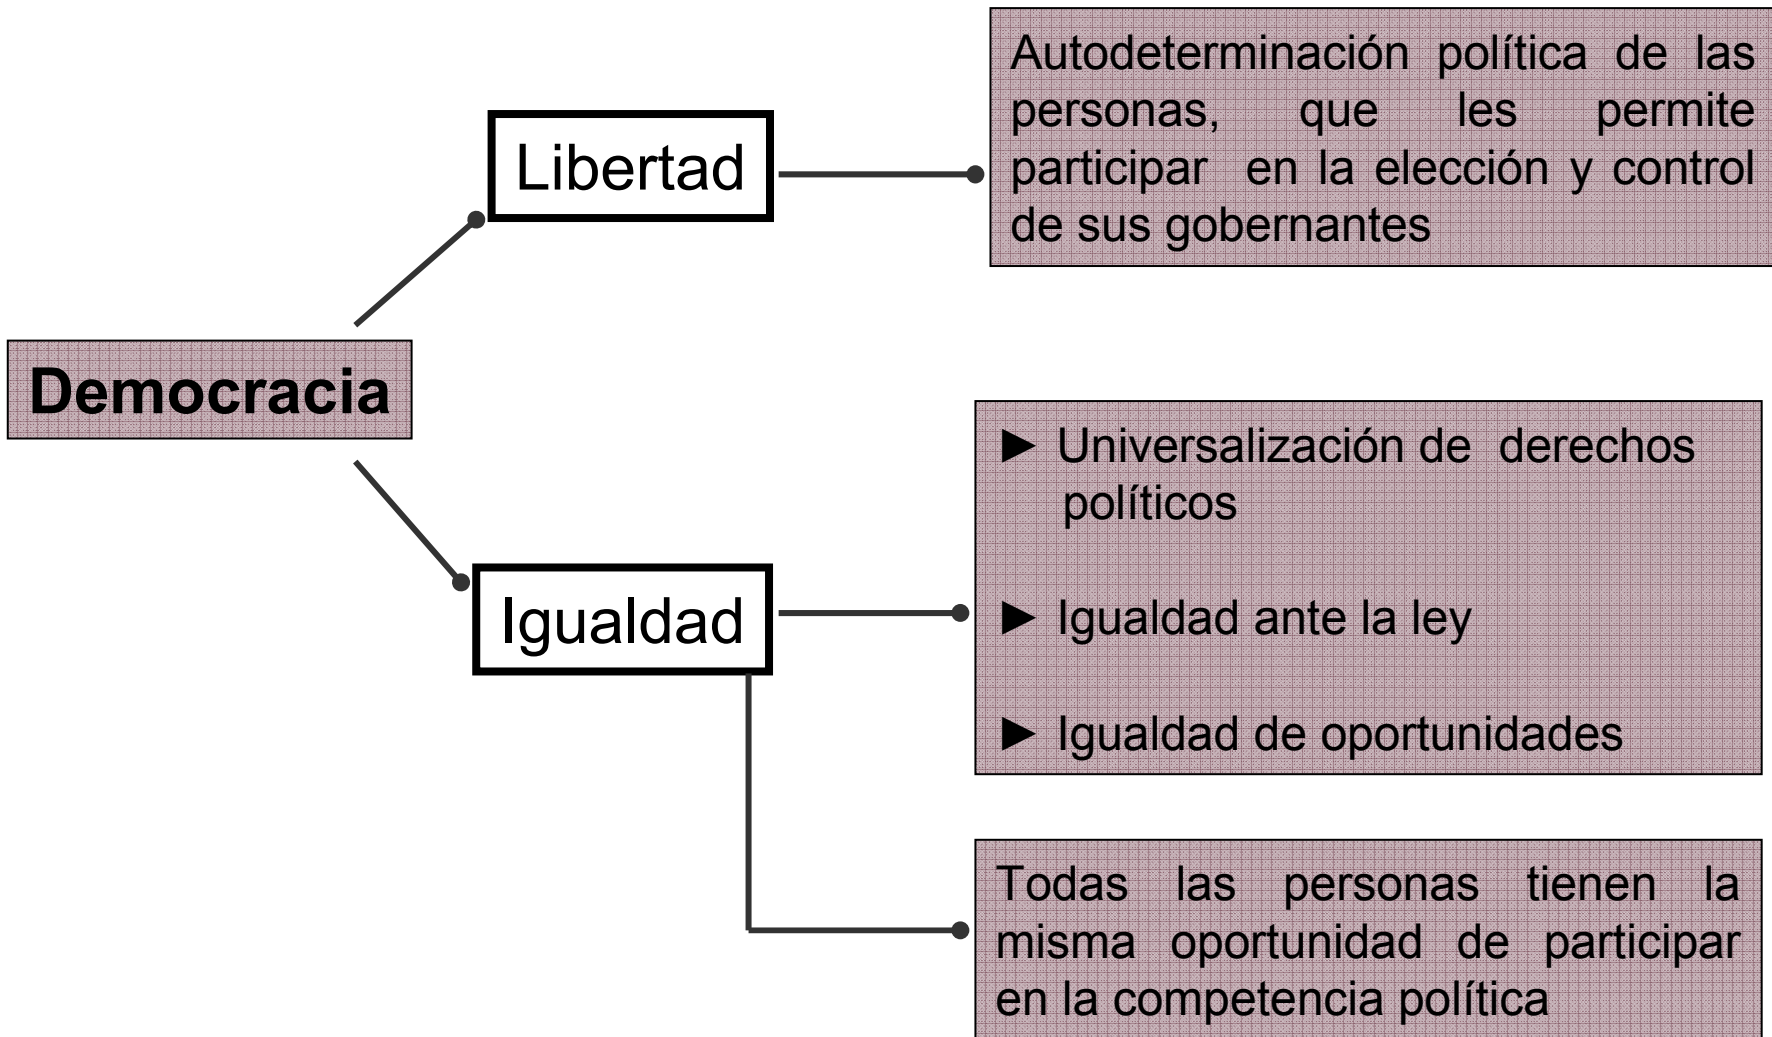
Democracia

Libertad

Autodeterminación política de las personas, que les permite participar en la elección y control de sus gobernantes

Igualdad

► Universalización de derechos políticos

► Igualdad ante la ley

► Igualdad de oportunidades

Todas las personas tienen la misma oportunidad de participar en la competencia política